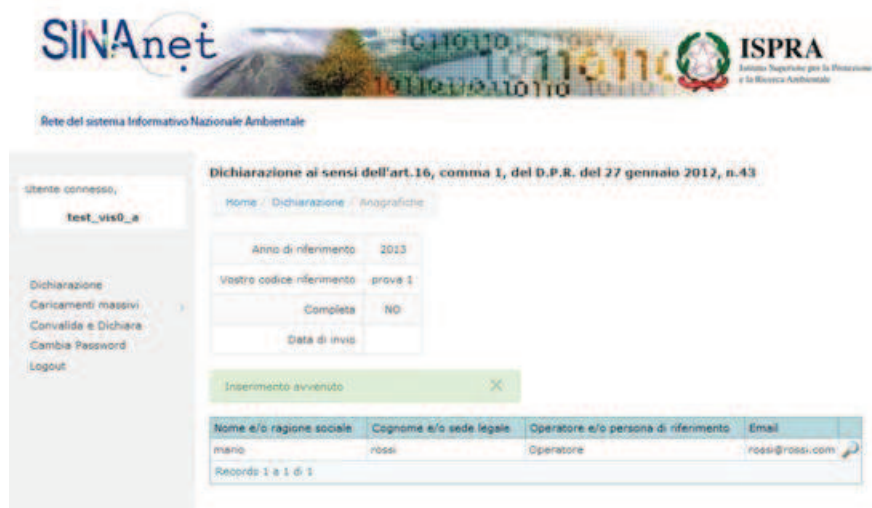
SINAnet

ISPRA
Istituto Superiore per la Protezione e la Ricerca Ambientale

Rete del sistema Informativo Nazionale Ambientale

Utente connesso,
test_vis0_a

Dichiarazione
Caricamenti massivi
Convalida e Dichiara
Cambia Password
Logout

Dichiarazione ai sensi dell'art.16, comma 1, del D.P.R. del 27 gennaio 2012, n.43

Home / Dichiarazione / Anagrafiche

| Anno di riferimento | 2013 |
|---|---|
| Vostro codice riferimento | prova 1 |
| Completa | NO |
| Data di invio | |

Inserimento avvenuto ×

| Nome e/o ragione sociale | Cognome e/o sede legale | Operatore e/o persona di riferimento | Email | |
|---|---|---|---|---|
| mario | rossi | Operatore | rossi@rossi.com | |

Records 1 a 1 di 1